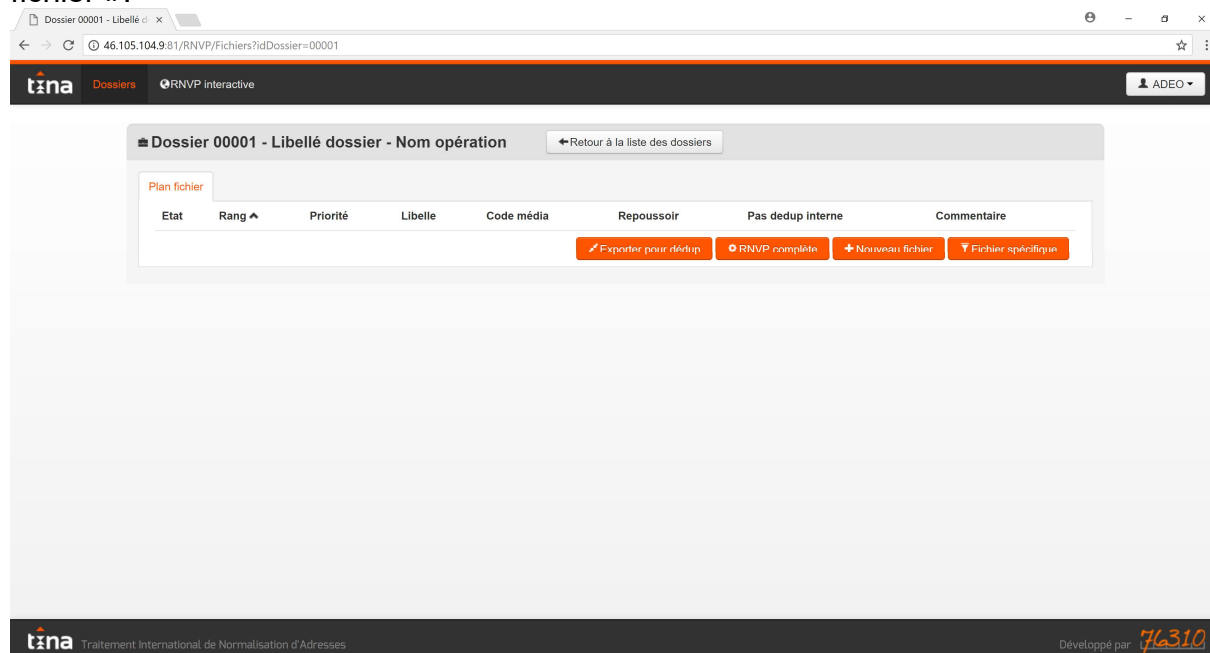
fichier N

Dossier 00001 - Libellé d ×

46.105.104.9:81/RNVP/Fichiers?idDossier=00001

tina Dossiers RNVP interactive

ADEO

Dossier 00001 - Libellé dossier - Nom opération

Retour à la liste des dossiers

Plan fichier

| Etat | Rang | Priorité | Libelle | Code média | Repoussoir | Pas dedup interne | Commentaire |
|---|---|---|---|---|---|---|---|

Exporter pour dédup RNVP complète Nouveau fichier Fichier spécifique

tina Traitement International de Normalisation d'Adresses

Développé par 76310